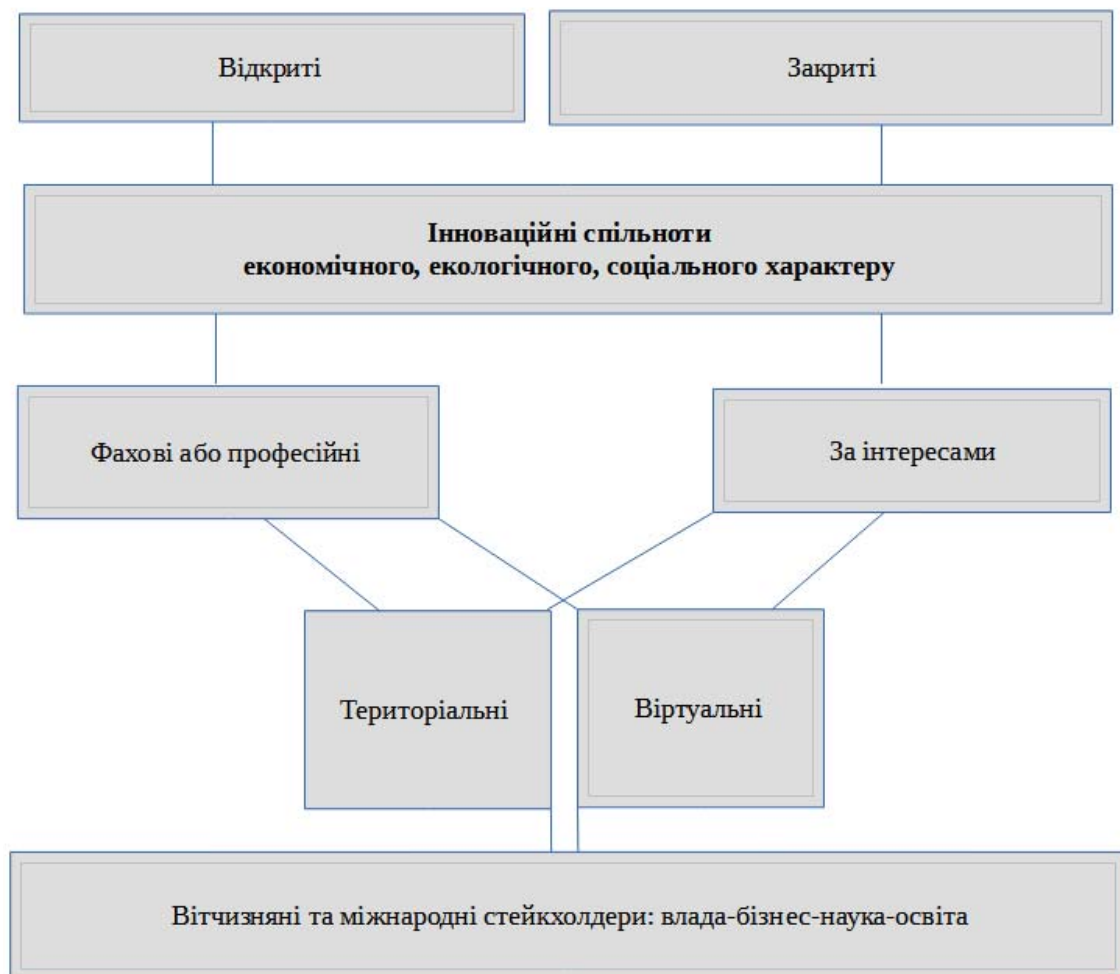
Відкриті

Закриті

**Інноваційні спільноти економічного, екологічного, соціального характеру**

Фахові або професійні

За інтересами

Територіальні

Віртуальні

Вітчизняні та міжнародні стейкхолдери: влада-бізнес-наука-освіта